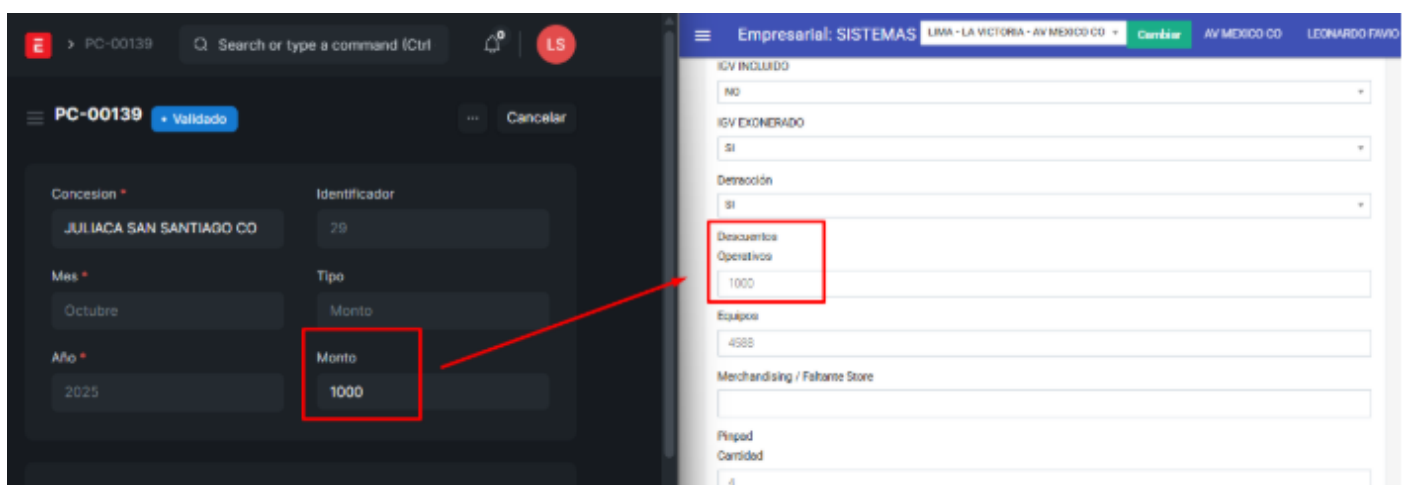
E > PC-00139 Search or type a command (Ctrl

LS

PC-00139 • Validado

··· Cancelar

Concesion *
JULIACA SAN SANTIAGO CO

Identificador
29

Mes *
Octubre

Tipo
Monto

Año *
2025

Monto
1000

Empresarial: SISTEMAS LIMA - LA VICTORIA - AV MEXICO CO Cambiar AV MEXICO CO LEONARDO FAVIO

IGV INCLUIDO
NO

IGV EXONERADO
SI

Detracción
SI

Descuentos Operativos
1000

Equipos
4588

Merchandising / Faltante Store

Pinpad Cantidad
4